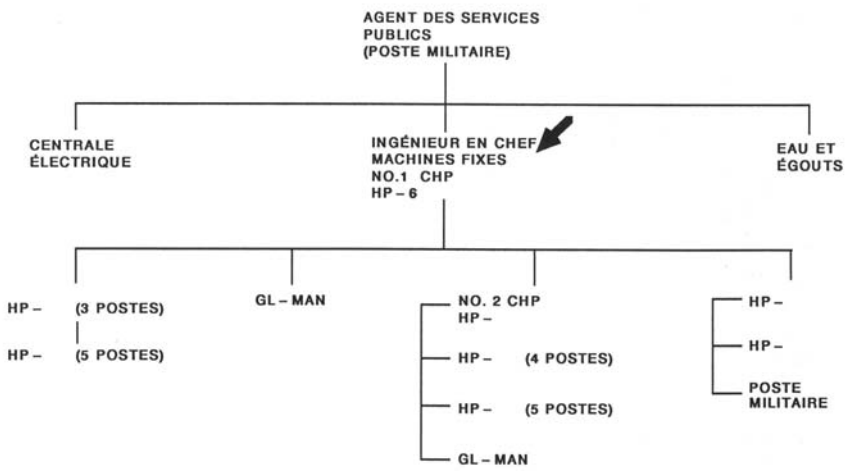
AGENT DES SERVICES PUBLICS (POSTE MILITAIRE)

CENTRALE ÉLECTRIQUE

INGÉNIEUR EN CHEF MACHINES FIXES NO.1 CHP HP – 6

EAU ET ÉGOUTS

HP – (3 POSTES)

HP – (5 POSTES)

GL – MAN

NO. 2 CHP HP –

HP – (4 POSTES)

HP – (5 POSTES)

GL – MAN

HP –

HP –

POSTE MILITAIRE